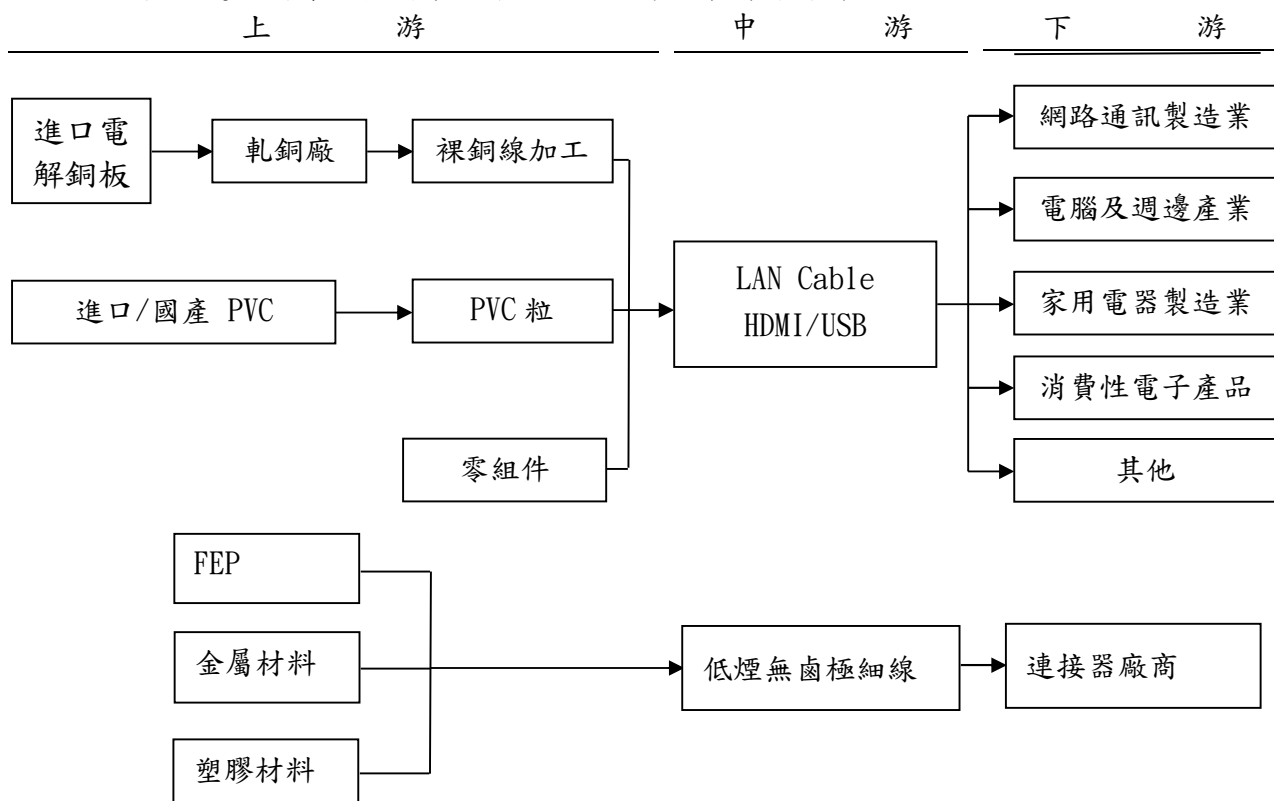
上 游

中 游

下 游

進口電解銅板

軋銅廠

裸銅線加工

進口/國產 PVC

PVC 粒

零組件

LAN Cable HDMI/USB

網路通訊製造業

電腦及週邊產業

家用電器製造業

消費性電子產品

其他

FEP

金屬材料

塑膠材料

低煙無鹵極細線

連接器廠商